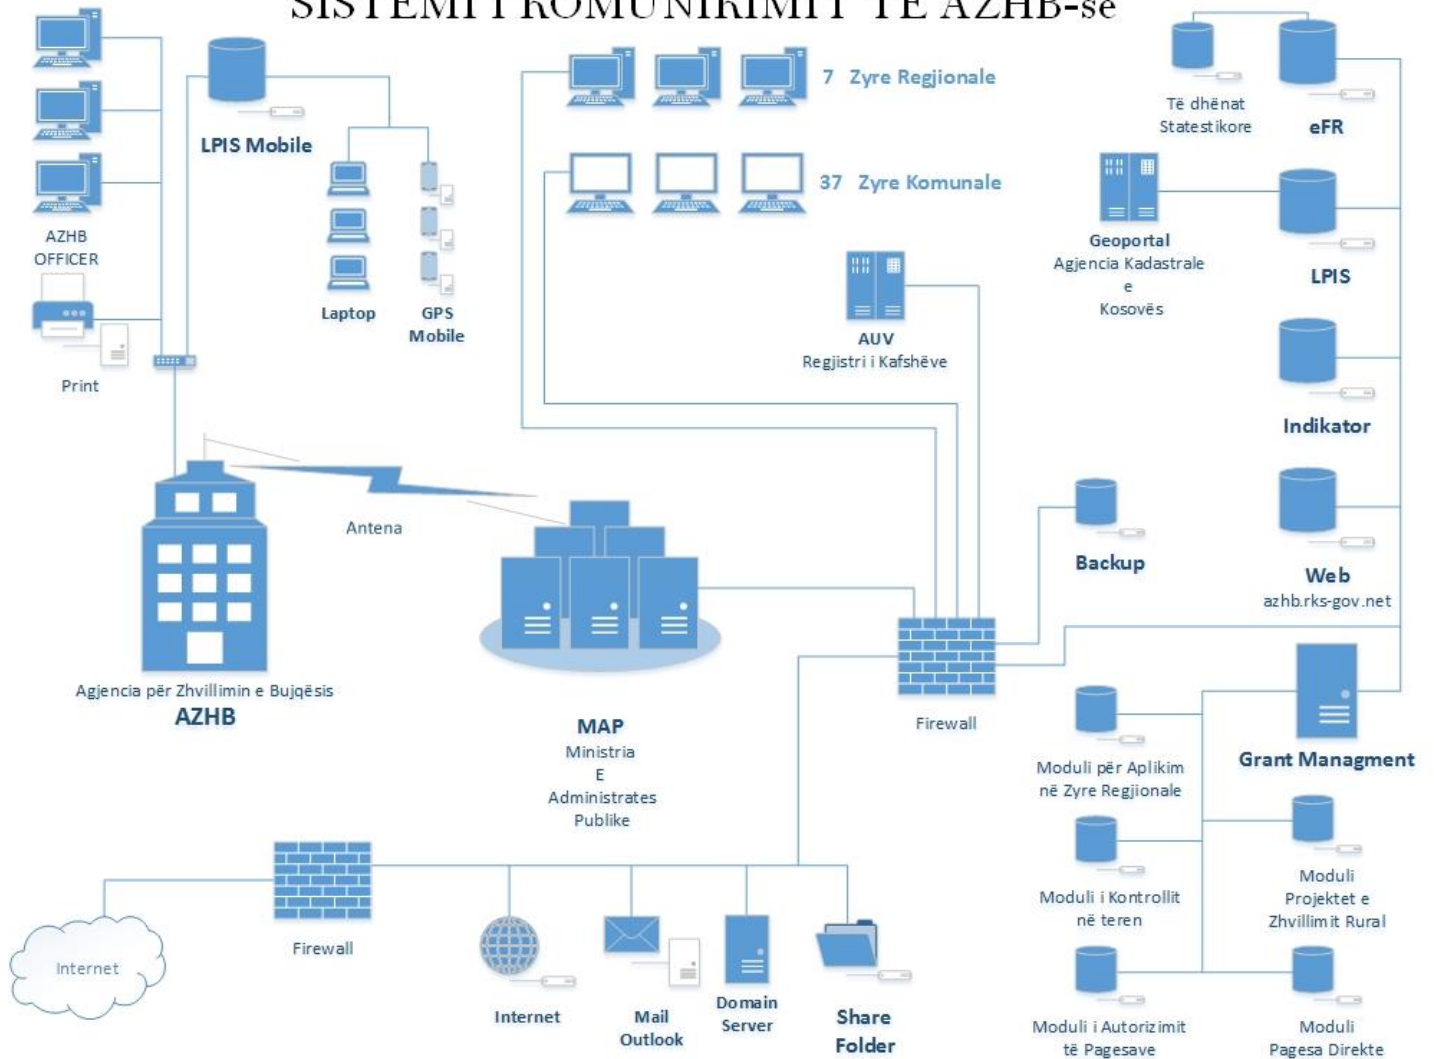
SISTEMI I KOMUNIKIMIT TË AZHB-së

AZHB OFFICER

Print

LPIS Mobile

Laptop

GPS Mobile

7 Zyre Regjionale

37 Zyre Komunale

AUV
Regjistri i Kafshëve

Të dhënat Statestikore

eFR

Geoportal
Agjencia Kadastrale e Kosovës

LPIS

Indikator

Web
azhb.rks-gov.net

Backup

Antena

Agjencia për Zhvillimin e Bujqësis
AZHB

MAP
Ministria E Administrates Publike

Firewall

Moduli për Aplikim në Zyre Regjionale

Grant Managment

Moduli i Kontrollit në teren

Moduli Projektet e Zhvillimit Rural

Moduli i Autorizimit të Pagesave

Moduli Pagesa Direkte

Internet

Firewall

Internet

Mail Outlook

Domain Server

Share Folder